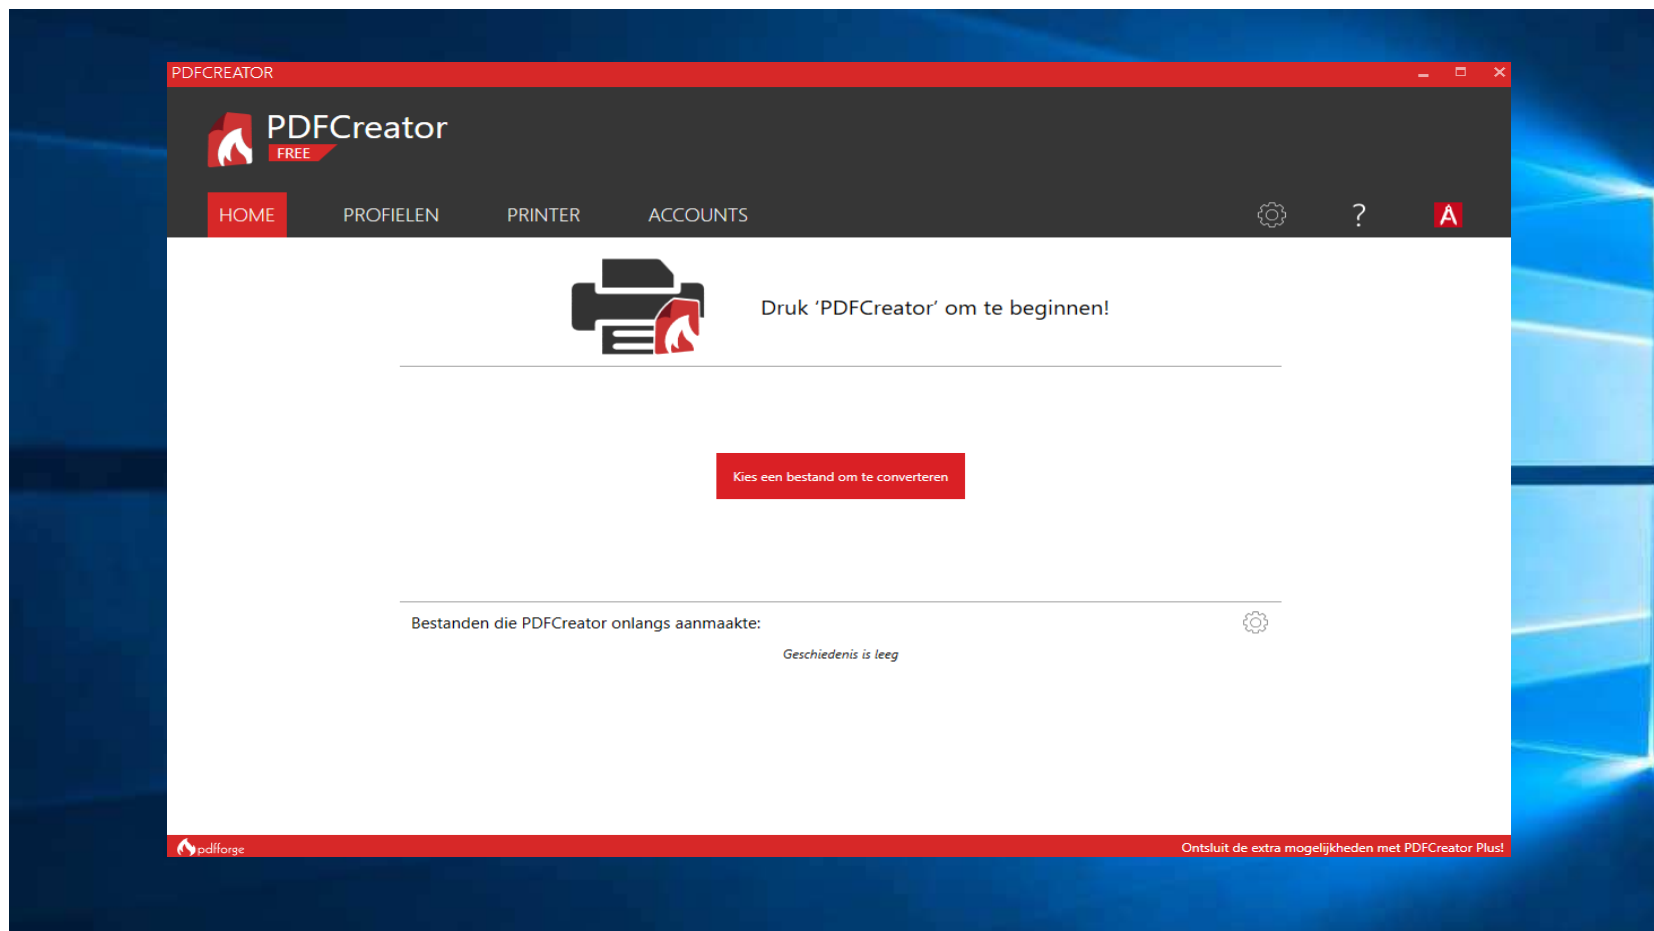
PDFCREATOR

PDFCreator
FREE

HOME PROFIELEN PRINTER ACCOUNTS

?

Druk ‘PDFCreator’ om te beginnen!

Kies een bestand om te converteren

Bestanden die PDFCreator onlangs aanmaakte:

Geschiedenis is leeg

pdfforge

Ontsluit de extra mogelijkheden met PDFCreator Plus!